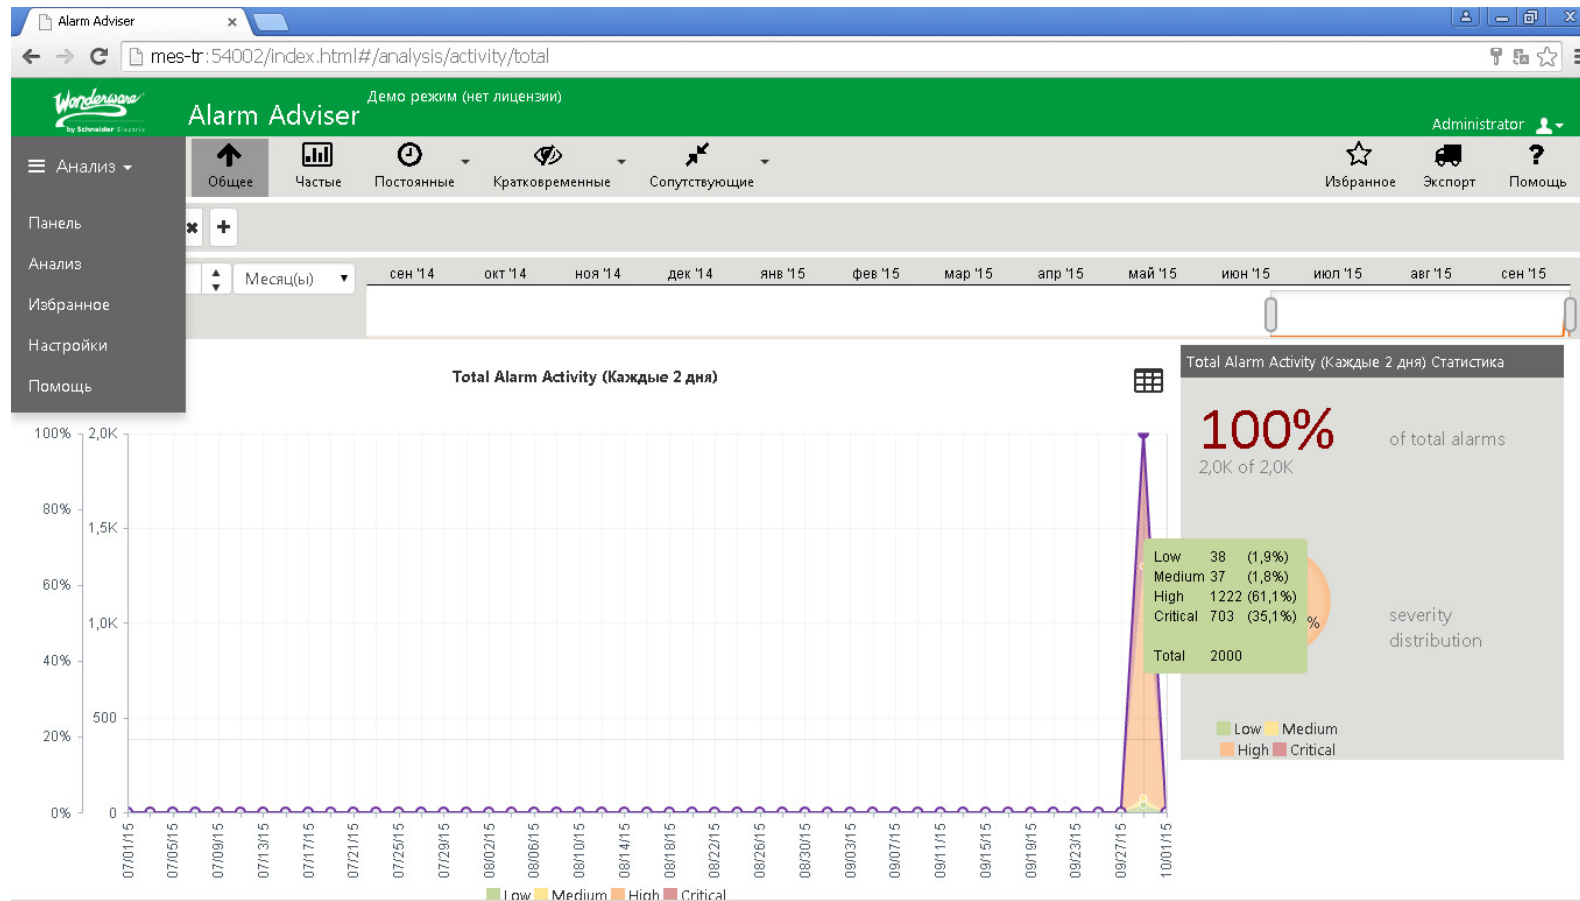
Alarm Adviser ×

mes-tr:54002/index.html#/analysis/activity/total

Wonderware by Schneider Electric

Alarm Adviser

Демо режим (нет лицензии)

Administrator

Анализ

Общее

Частые

Постоянные

Кратковременные

Сопутствующие

Избранное

Экспорт

Помощь

Панель

Анализ

Избранное

Настройки

Помощь

Месяц(ы)

сен '14 окт '14 ноя '14 дек '14 янв '15 фев '15 мар '15 апр '15 май '15 июн '15 июл '15 авг '15 сен '15

Total Alarm Activity (Каждые 2 дня)

100% 80% 60% 40% 20% 0%

2,0K 1,5K 1,0K 500 0

07/01/15 07/05/15 07/09/15 07/13/15 07/17/15 07/21/15 07/25/15 07/29/15 08/02/15 08/06/15 08/10/15 08/14/15 08/18/15 08/22/15 08/26/15 08/30/15 09/03/15 09/07/15 09/11/15 09/15/15 09/19/15 09/23/15 09/27/15 10/01/15

Low Medium High Critical

Total Alarm Activity (Каждые 2 дня) Статистика

100%

of total alarms

2,0K of 2,0K

| Low | 38 | (1,9%) |
|---|---|---|
| Medium | 37 | (1,8%) |
| High | 1222 | (61,1%) |
| Critical | 703 | (35,1%) |
| Total | 2000 | |

%

severity distribution

Low Medium High Critical